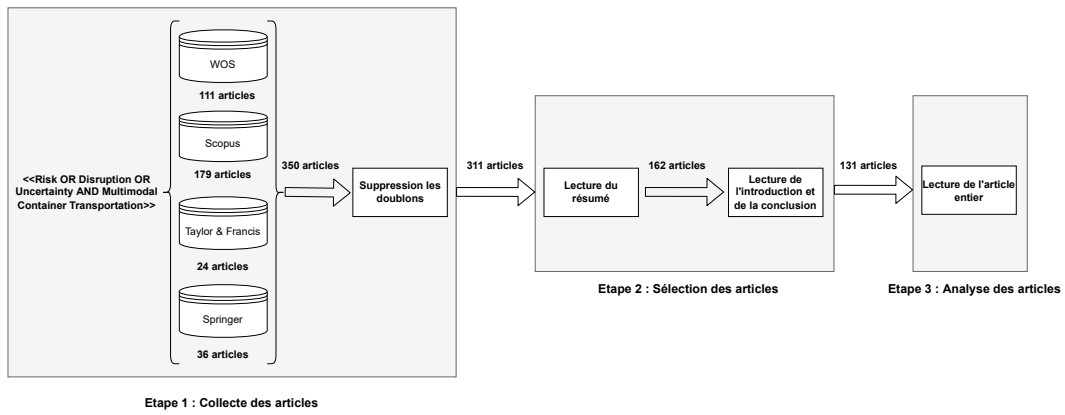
<<Risk OR Disruption OR Uncertainty AND Multimodal Container Transportation>>

WOS

111 articles

Scopus

179 articles

Taylor & Francis

24 articles

Springer

36 articles

350 articles

Suppression les doublons

311 articles

Lecture du résumé

162 articles

Lecture de l'introduction et de la conclusion

131 articles

Lecture de l'article entier

Etape 1 : Collecte des articles

Etape 2 : Sélection des articles

Etape 3 : Analyse des articles